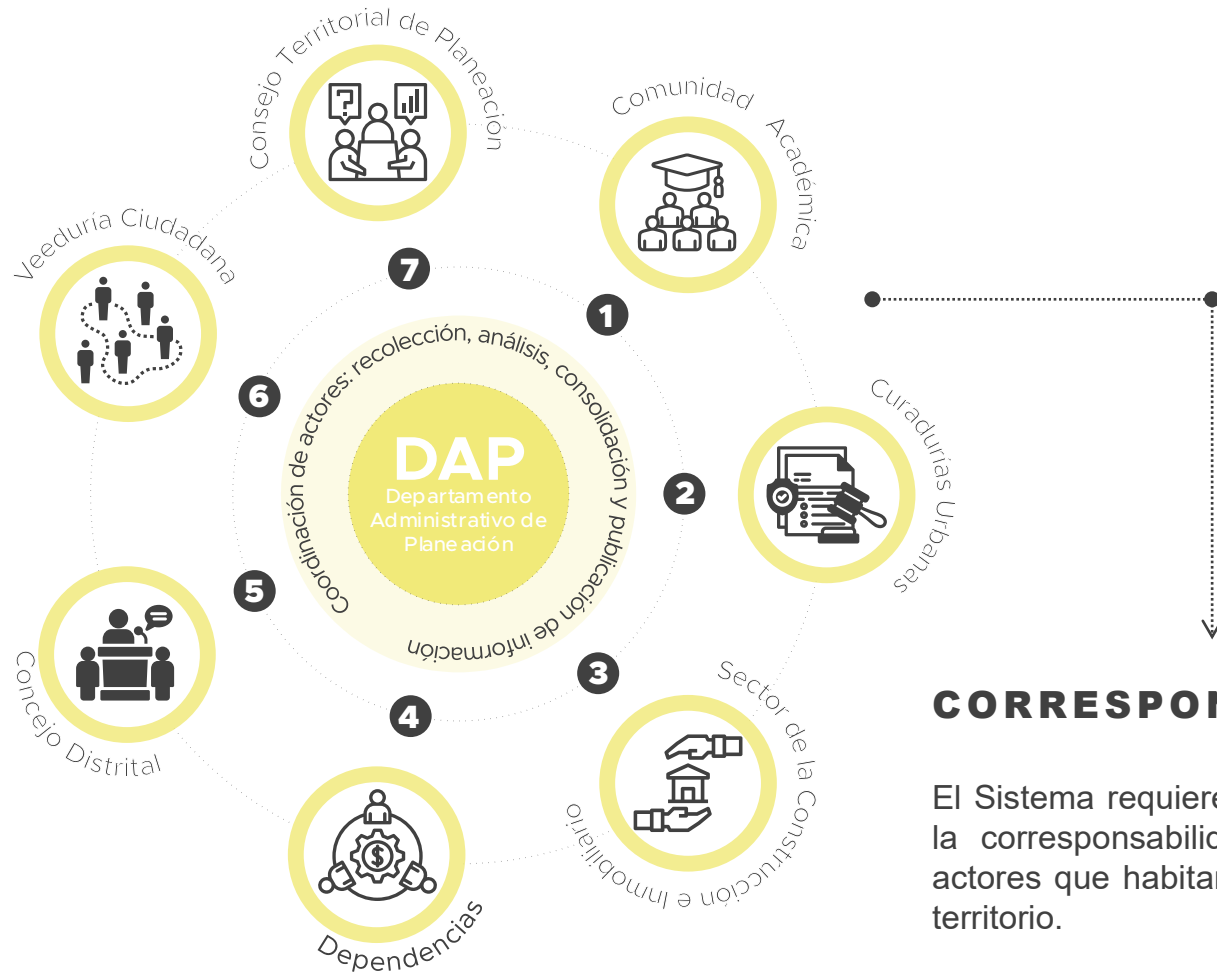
Consejo Territorial de Planeación

Comunidad Académica

Veeduría Ciudadana

7

1

6

Coordinación de actores: recolección, análisis, consolidación y publicación de información

DAP
Departamento Administrativo de Planeación

2

Curadurías Urbanas

5

3

4

Concejo Distrital

Sector de la Construcción e Inmobiliario

Dependencias

CORRESPON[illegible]

El Sistema requiere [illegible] la corresponsabilid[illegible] actores que habitan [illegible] territorio.